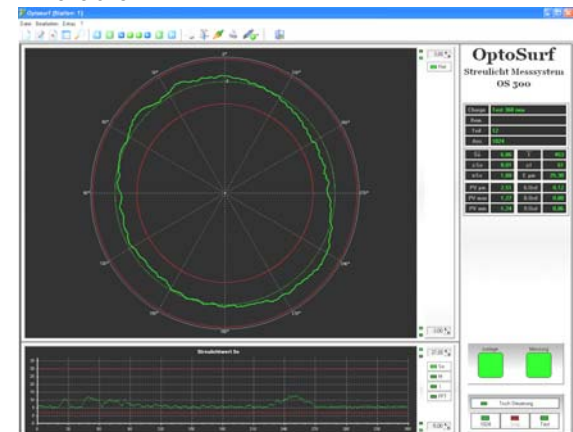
OptoSurf [Starten: 1]

Datei Simulation Extras ?

OptoSurf

Streulicht Messsystem

OS 500

| Charge | Test 360 neu |
|---|---|
| Bem. | |
| Teil | 12 |
| Anz | 1024 |

| Sa | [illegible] | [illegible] | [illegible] |
|---|---|---|---|
| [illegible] | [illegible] | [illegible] | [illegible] |
| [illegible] | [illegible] | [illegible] | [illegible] |
| PV µm | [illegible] | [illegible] | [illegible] |
| PV mm | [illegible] | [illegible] | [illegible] |
| PV mm | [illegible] | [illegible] | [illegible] |

Streuleitwert Sa

Ladage

Messung

Tisch Steuerung